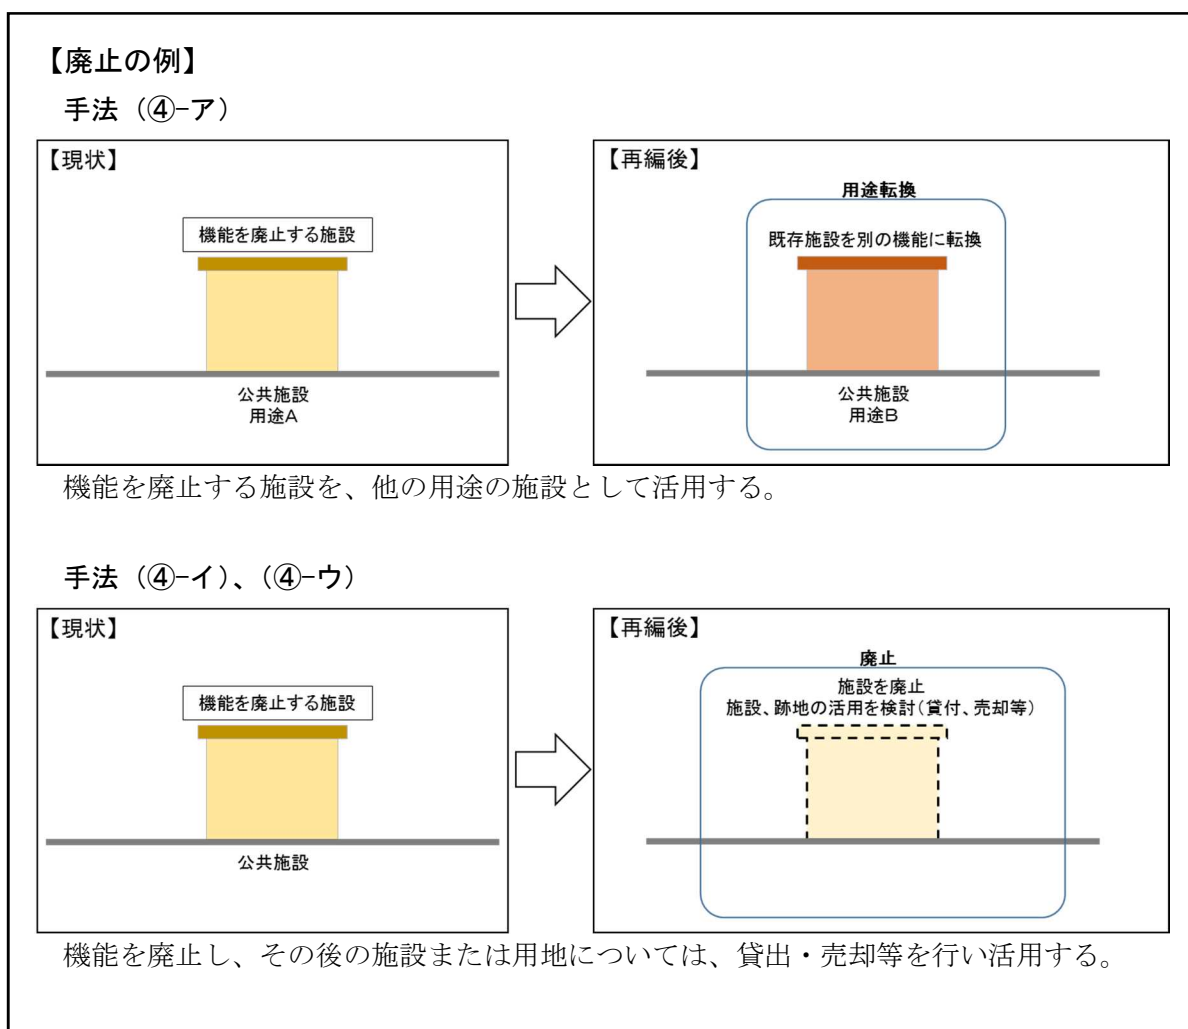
【廃止の例】

手法（④-ア）

【現状】

機能を廃止する施設

公共施設
用途A

【再編後】

用途転換

既存施設を別の機能に転換

公共施設
用途B

機能を廃止する施設を、他の用途の施設として活用する。

手法（④-イ）、（④-ウ）

【現状】

機能を廃止する施設

公共施設

【再編後】

廃止

施設を廃止
施設、跡地の活用を検討（貸付、売却等）

機能を廃止し、その後の施設または用地については、貸出・売却等を行い活用する。